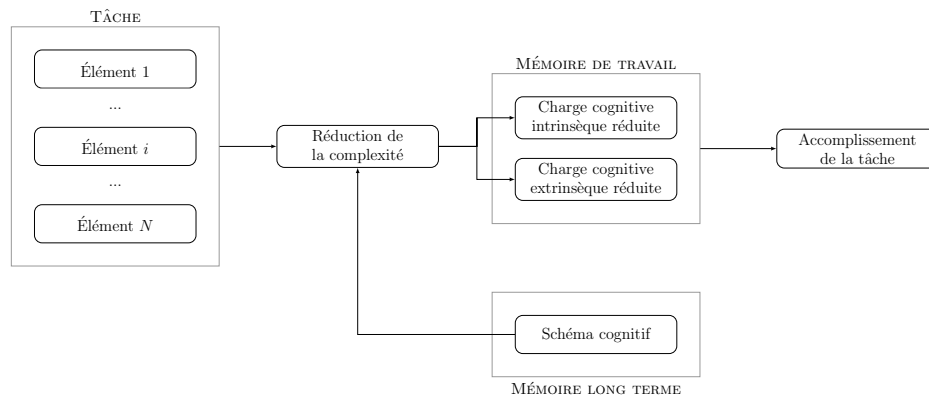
Tâche

Élément 1

...

Élément $i$

...

Élément $N$

Réduction de la complexité

Mémoire de travail

Charge cognitive intrinsèque réduite

Charge cognitive extrinsèque réduite

Accomplissement de la tâche

Schéma cognitif

Mémoire long terme